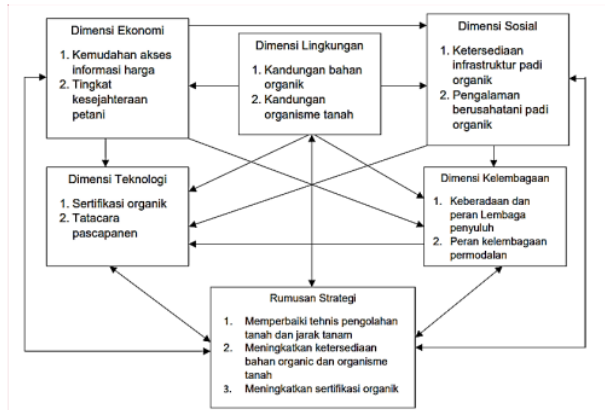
Dimensi Ekonomi

1. Kemudahan akses informasi harga
2. Tingkat kesejahteraan petani

Dimensi Lingkungan

1. Kandungan bahan organik
2. Kandungan organisme tanah

Dimensi Sosial

1. Ketersediaan infrastruktur padi organik
2. Pengalaman berusahatani padi organik

Dimensi Teknologi

1. Sertifikasi organik
2. Tatacara pascapanen

Dimensi Kelembagaan

1. Keberadaan dan peran Lembaga penyuluh
2. Peran kelembagaan permodalan

Rumusan Strategi

1. Memperbaiki tehnis pengolahan tanah dan jarak tanam
2. Meningkatkan ketersediaan bahan organic dan organisme tanah
3. Meningkatkan sertifikasi organik